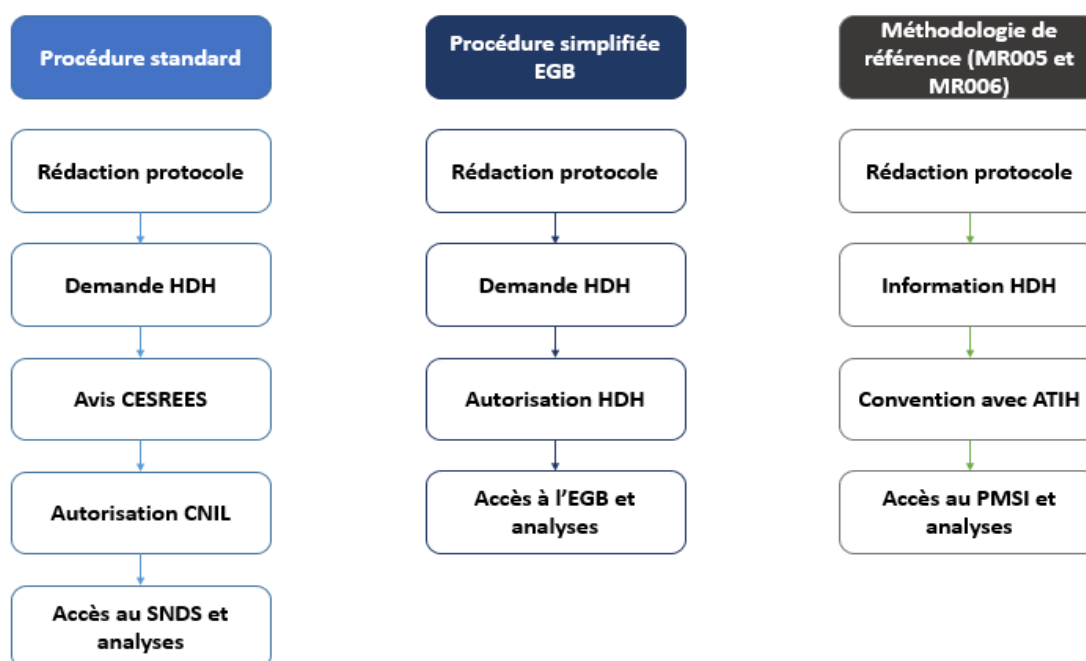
Procédure standard

Rédaction protocole

Demande HDH

Avis CESREES

Autorisation CNIL

Accès au SNDS et analyses

Procédure simplifiée EGB

Rédaction protocole

Demande HDH

Autorisation HDH

Accès à l'EGB et analyses

Méthodologie de référence (MR005 et MR006)

Rédaction protocole

Information HDH

Convention avec ATIH

Accès au PMSI et analyses